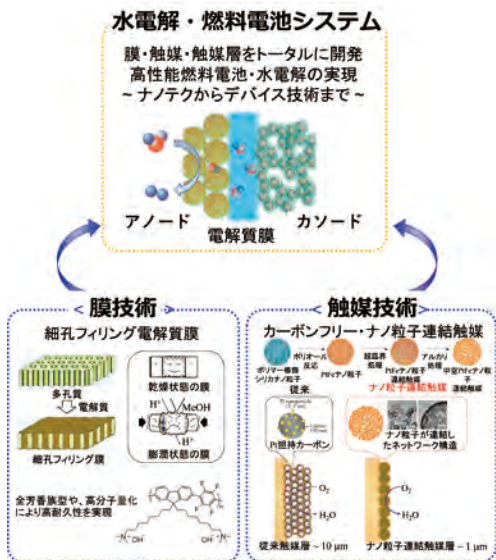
水電解・燃料電池システム

膜・触媒・触媒層をトータルに開発
高性能燃料電池・水電解の実現
~ナノテクからデバイス技術まで~

アノード
電解質膜
カソード

<膜技術>

細孔フィリング電解質膜

多孔質
電解質
細孔フィリング膜

乾燥状態の膜
$H^+$
MeOH
$H^+$
膨潤状態の膜

全芳香族型や、高分子量化により高耐久性を実現

<触媒技術>

カーボンフリー・ナノ粒子連結触媒

ポリマー被覆シリカナノ粒子
ポリオール反応
Ptナノ粒子
超高温処理
Ptナノ粒子連結触媒
アルカリ処理
中空Ptナノ粒子連結触媒

従来
ナノ粒子連結触媒

Pt担持カーボン
ナノ粒子が連結したネットワーク構造

$O_2$
$H_2O$
$O_2$
$H_2O$

従来触媒層 ~ 10 μm
ナノ粒子連結触媒層 ~ 1 μm